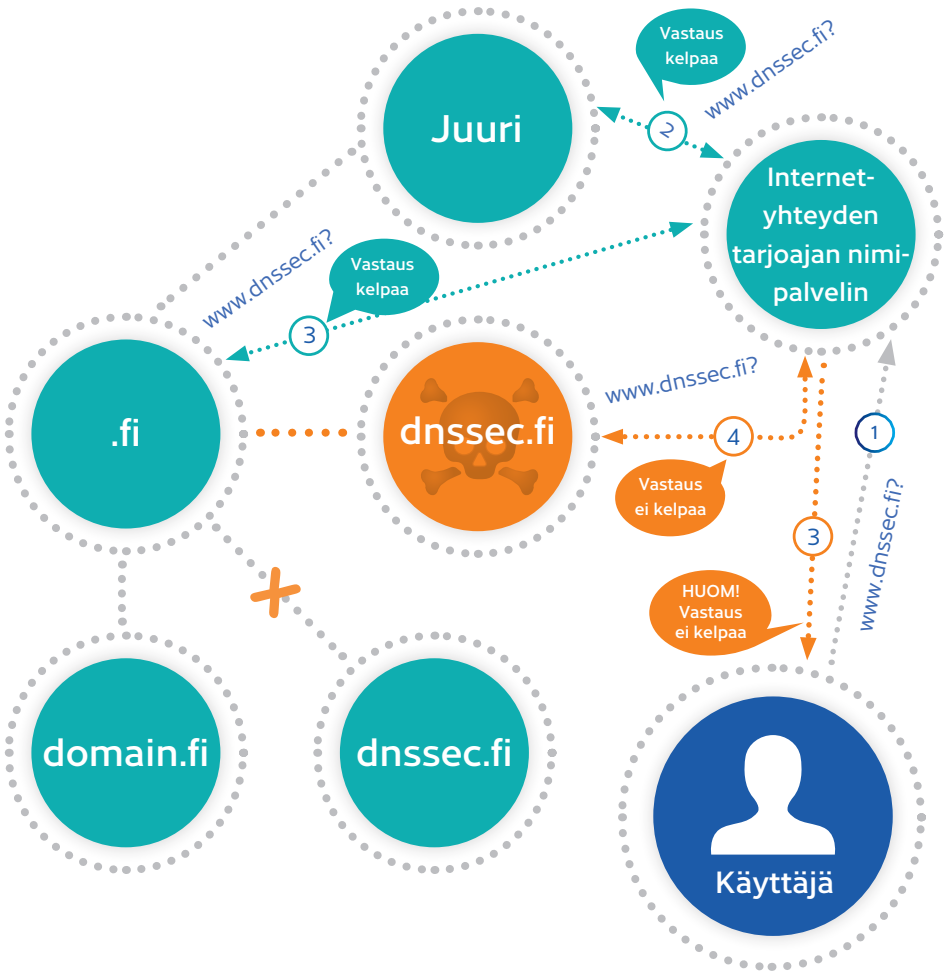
Vastaus kelpaa

www.dnssec.fi?

2

Juuri

Internet-yhteyden tarjoajan nimipalvelin

Vastaus kelpaa

www.dnssec.fi?

3

.fi

dnssec.fi

www.dnssec.fi?

4

1

Vastaus ei kelpaa

www.dnssec.fi?

3

HUOM! Vastaus ei kelpaa

domain.fi

dnssec.fi

Käyttäjä